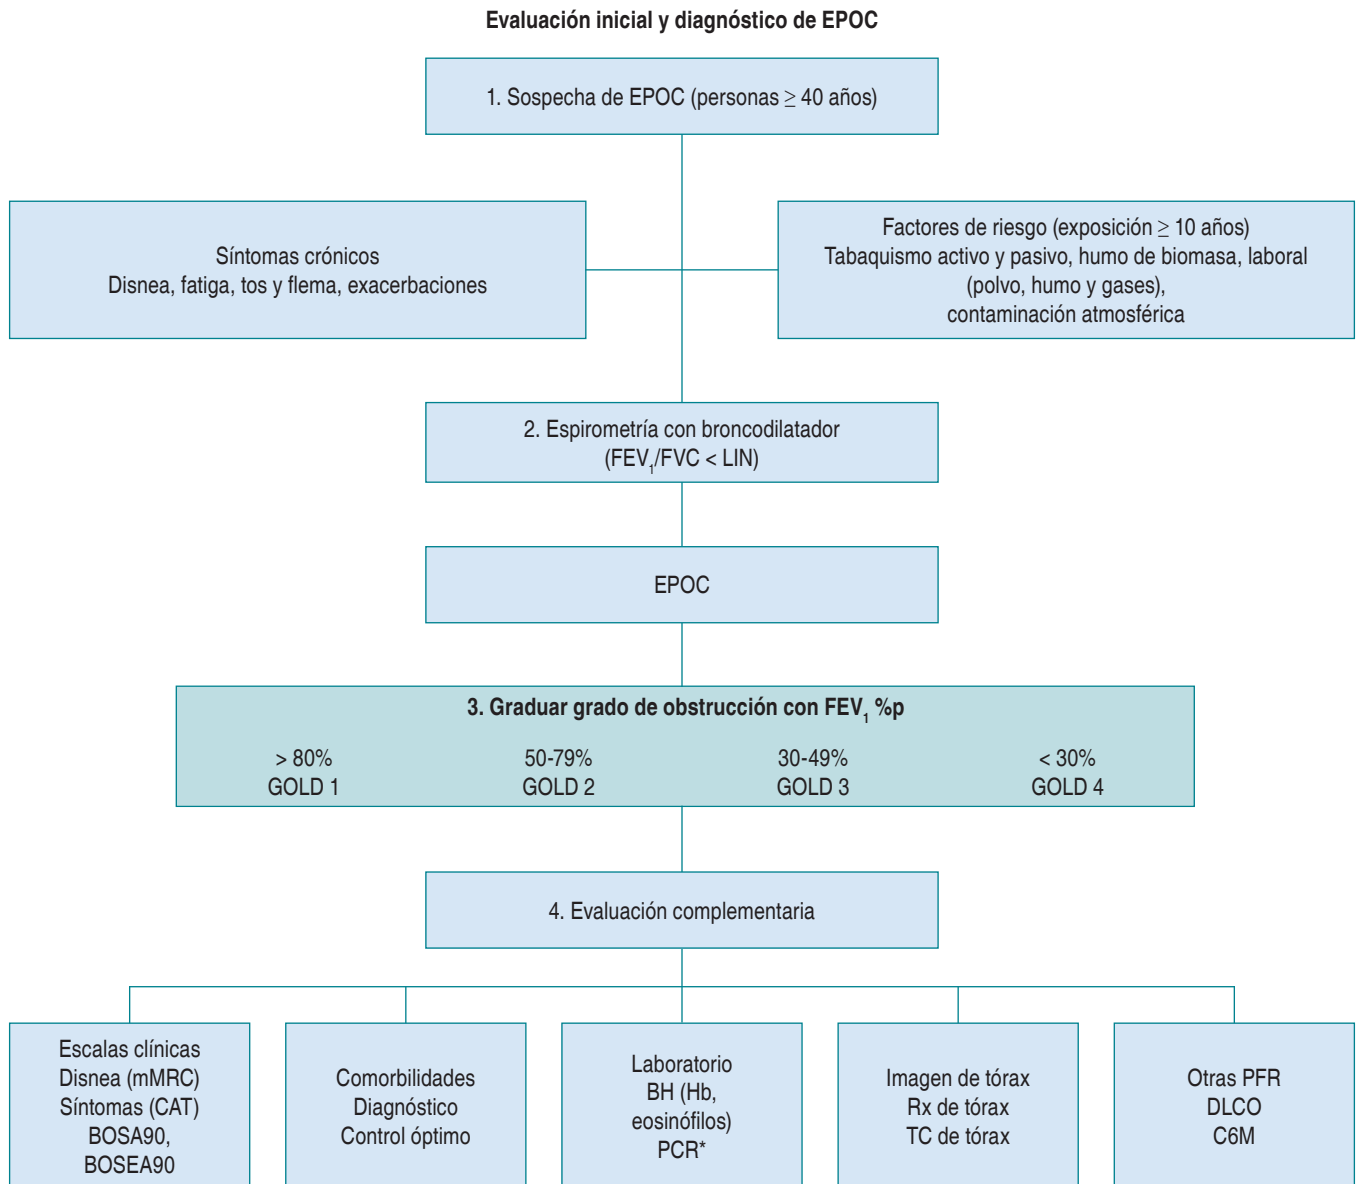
Evaluación inicial y diagnóstico de EPOC

1. Sospecha de EPOC (personas $\geq$ 40 años)

Síntomas crónicos
Disnea, fatiga, tos y flema, exacerbaciones

Factores de riesgo (exposición $\geq$ 10 años)
Tabaquismo activo y pasivo, humo de biomasa, laboral (polvo, humo y gases), contaminación atmosférica

2. Espirometría con broncodilatador
($FEV_1$/FVC < LIN)

EPOC

3. Graduar grado de obstrucción con $FEV_1$ %p

> 80%
GOLD 1

50-79%
GOLD 2

30-49%
GOLD 3

< 30%
GOLD 4

4. Evaluación complementaria

Escalas clínicas
Disnea (mMRC)
Síntomas (CAT)
BOSA90,
BOSEA90

Comorbilidades
Diagnóstico
Control óptimo

Laboratorio
BH (Hb, eosinófilos)
PCR*

Imagen de tórax
Rx de tórax
TC de tórax

Otras PFR
DLCO
C6M